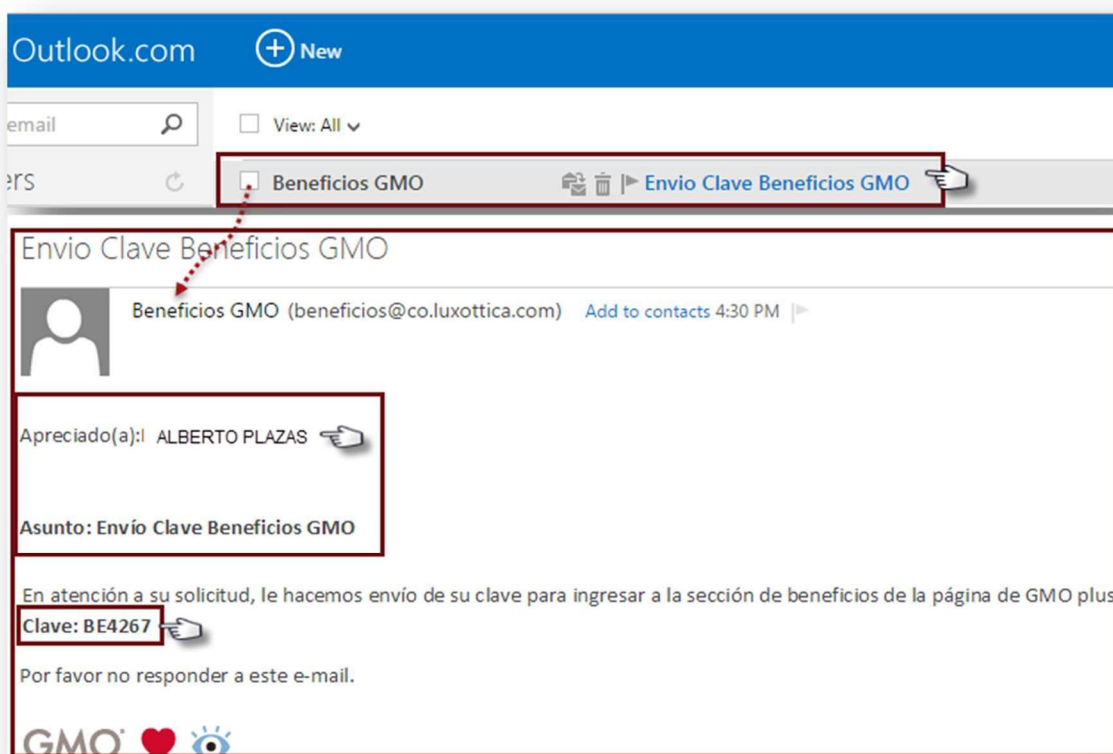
Outlook.com

New

email

View: All

ers

Beneficios GMO

Envio Clave Beneficios GMO

Envio Clave Beneficios GMO

Beneficios GMO (beneficios@co.luxottica.com) Add to contacts 4:30 PM

Apreciado(a):I ALBERTO PLAZAS

Asunto: Envío Clave Beneficios GMO

En atención a su solicitud, le hacemos envío de su clave para ingresar a la sección de beneficios de la página de GMO plus

Clave: BE4267

Por favor no responder a este e-mail.

GMO